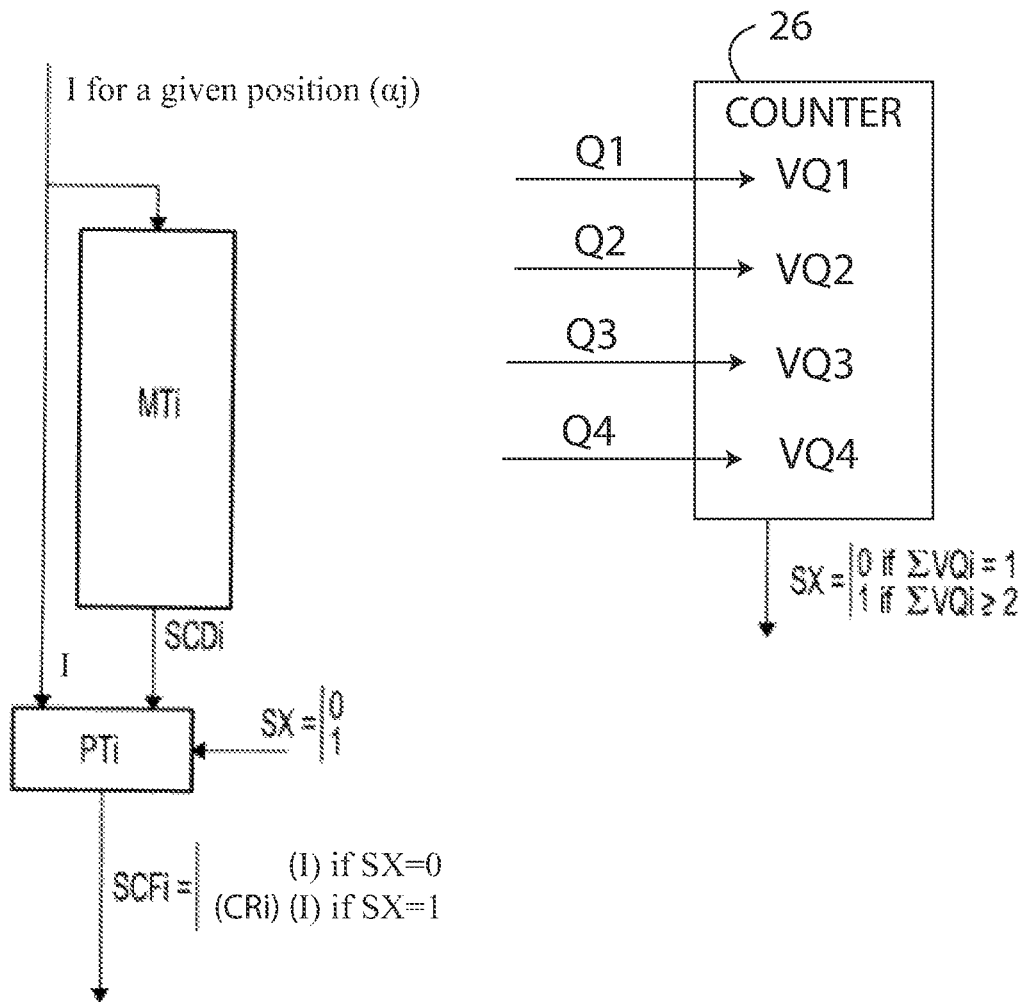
I for a given position ($\alpha$j)

MTi

SCDi

I

PTi

$SX = \left| \begin{matrix} 0 \\ 1 \end{matrix} \right.$

$SCFi = \left| \begin{matrix} (I) \text{ if } SX=0 \\ (CRi)\ (I) \text{ if } SX=1 \end{matrix} \right.$

26

COUNTER

Q1

VQ1

Q2

VQ2

Q3

VQ3

Q4

VQ4

$SX = \left| \begin{matrix} 0 \text{ if } \sum VQi = 1 \\ 1 \text{ if } \sum VQi \geq 2 \end{matrix} \right.$